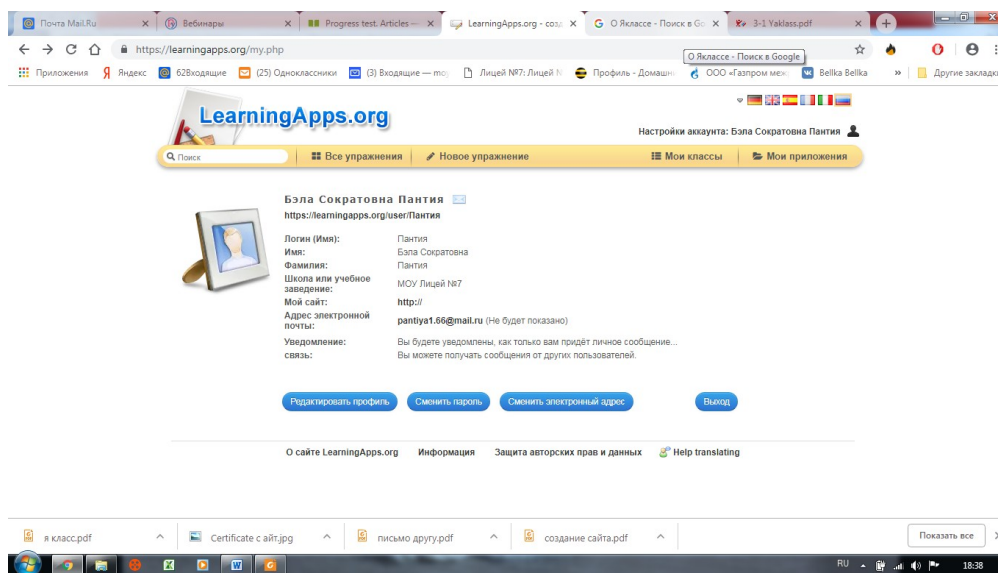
Почта Mail.Ru | Вебинары | Progress test. Articles — | LearningApps.org - созд | О Якласse - Поиск в Go | 3-1 Yaklass.pdf

https://learningapps.org/my.php

О Якласse - Поиск в Google

Приложения | Яндекс | 62Входящие | (25) Одноклассники | (3) Входящие — mo | Лицей №7: Лицей N | Профиль - Домашн | ООО «Газпром меж | Bellka Bellka | » | Другие закладки

LearningApps.org

Настройки аккаунта: Бэла Сократовна Пантия

Поиск | Все упражнения | Новое упражнение | Мои классы | Мои приложения

Бэла Сократовна Пантия
https://learningapps.org/user/Пантия

| | |
|---|---|
| Логин (Имя): | Пантия |
| Имя: | Бэла Сократовна |
| Фамилия: | Пантия |
| Школа или учебное заведение: | МОУ Лицей №7 |
| Мой сайт: | http:// |
| Адрес электронной почты: | pantiya1.66@mail.ru (Не будет показано) |
| Уведомление: | Вы будете уведомлены, как только вам придёт личное сообщение... |
| связь: | Вы можете получать сообщения от других пользователей. |

Редактировать профиль | Сменить пароль | Сменить электронный адрес | Выход

О сайте LearningApps.org | Информация | Защита авторских прав и данных | Help translating

я класс.pdf | Certificate с айт.jpg | письмо другу.pdf | создание сайта.pdf | Показать все

RU | 18:38